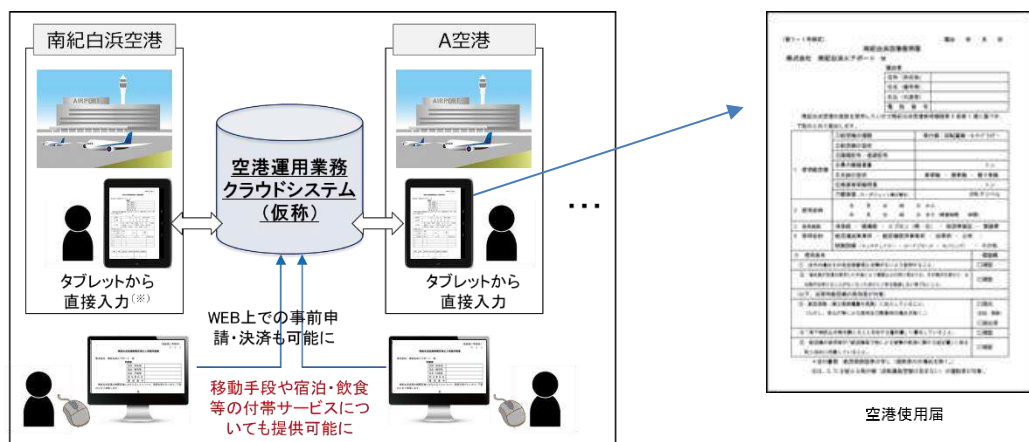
南紀白浜空港

A空港

AIRPORT

AIRPORT

空港運用業務クラウドシステム（仮称）

タブレットから直接入力（※）

タブレットから直接入力

WEB上での事前申請・決済も可能に

移動手段や宿泊・飲食等の付帯サービスについても提供可能に

…

空港使用届